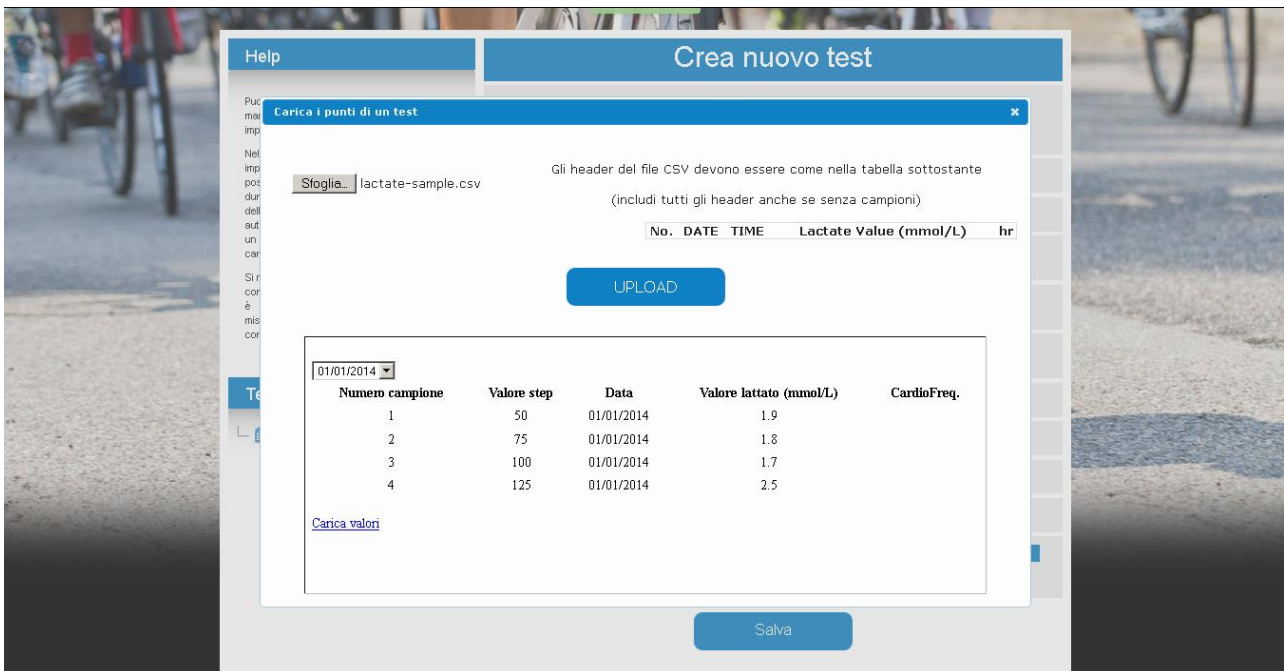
Help

Crea nuovo test

Puc
mai
imp

Nel
imp
pos
dur
dell
aut
un
car

Si r
cor
è
mis
cor

Te

Carica i punti di un test

×

Sfoglia... lactate-sample.csv

Gli header del file CSV devono essere come nella tabella sottostante

(includi tutti gli header anche se senza campioni)

| No. | DATE | TIME | Lactate Value (mmol/L) | hr |
|---|---|---|---|---|

UPLOAD

01/01/2014

| Numero campione | Valore step | Data | Valore lattato (mmol/L) | CardioFreq. |
|---|---|---|---|---|
| 1 | 50 | 01/01/2014 | 1.9 | |
| 2 | 75 | 01/01/2014 | 1.8 | |
| 3 | 100 | 01/01/2014 | 1.7 | |
| 4 | 125 | 01/01/2014 | 2.5 | |

Carica valori

Salva